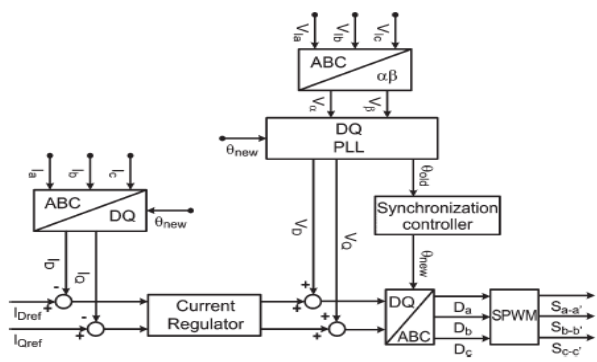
$V_{la}$ $V_{lb}$ $V_{lc}$

ABC $\alpha\beta$

$V_\alpha$ $V_\beta$

$\theta_{new}$

DQ
PLL

$\theta_{old}$

$I_a$ $I_b$ $I_c$

ABC DQ

$\theta_{new}$

Synchronization controller

$\theta_{new}$

$V_D$ $V_Q$

$I_D$ $I_Q$

-

$I_{Dref}$ +

-

$I_{Qref}$ +

Current Regulator

+ +

+ +

DQ ABC

$D_a$ $D_b$ $D_c$

SPWM

$S_{a-a'}$ $S_{b-b'}$ $S_{c-c'}$